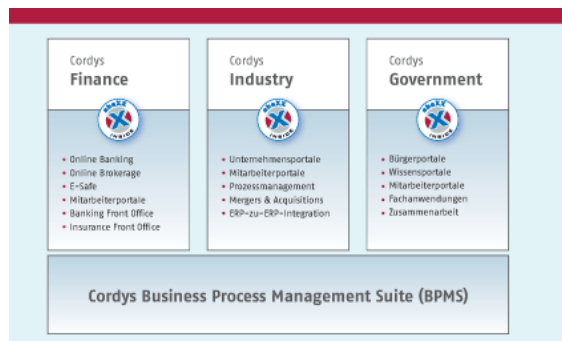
Cordys
Finance

abaXX
INSIDE

- Online Banking
- Online Brokerage
- E-Safe
- Mitarbeiterportale
- Banking Front Office
- Insurance Front Office

Cordys
Industry

abaXX
INSIDE

- Unternehmensportale
- Mitarbeiterportale
- Prozessmanagement
- Mergers & Acquisitions
- ERP-zu-ERP-Integration

Cordys
Government

abaXX
INSIDE

- Bürgerportale
- Wissensportale
- Mitarbeiterportale
- Fachanwendungen
- Zusammenarbeit

Cordys Business Process Management Suite (BPMS)